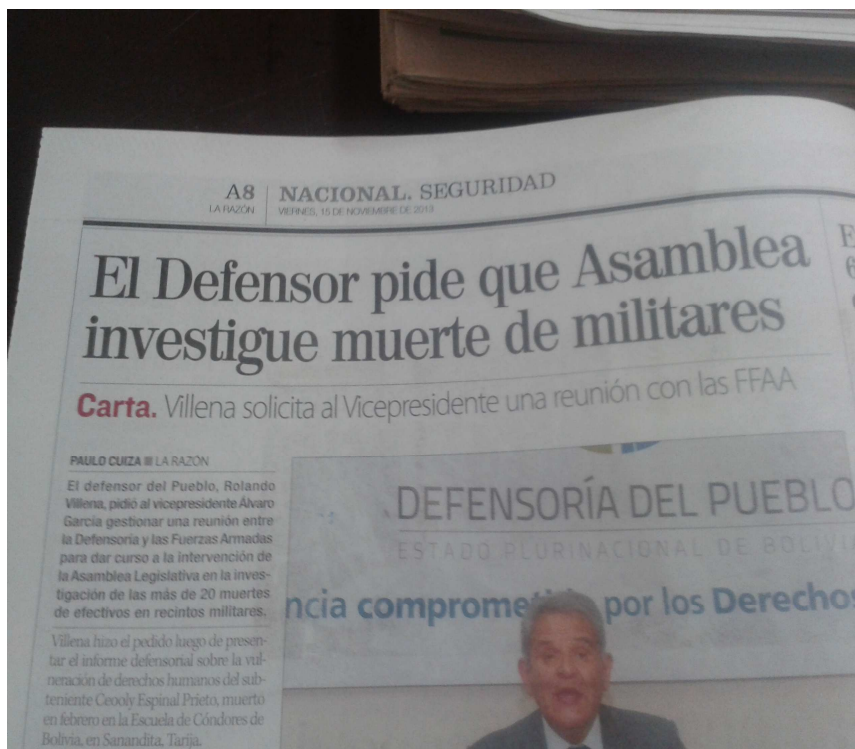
A8
LA RAZÓN

NACIONAL. SEGURIDAD
VIERNES, 15 DE NOVIEMBRE DE 2013

El Defensor pide que Asamblea investigue muerte de militares

Carta. Villena solicita al Vicepresidente una reunión con las FFAA

PAULO CUIZA ■ LA RAZÓN

El defensor del Pueblo, Rolando Villena, pidió al vicepresidente Álvaro García gestionar una reunión entre la Defensoría y las Fuerzas Armadas para dar curso a la intervención de la Asamblea Legislativa en la investigación de las más de 20 muertes de efectivos en recintos militares.

Villena hizo el pedido luego de presentar el informe defensorial sobre la vulneración de derechos humanos del subteniente Ceooly Espinal Prieto, muerto en febrero en la Escuela de Cóndores de Bolivia, en Sanandita, Tarija.

DEFENSORÍA DEL PUEBL
ESTADO PLURINACIONAL DE BOLIVI
ncia comprome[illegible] por los Derecho

E
6